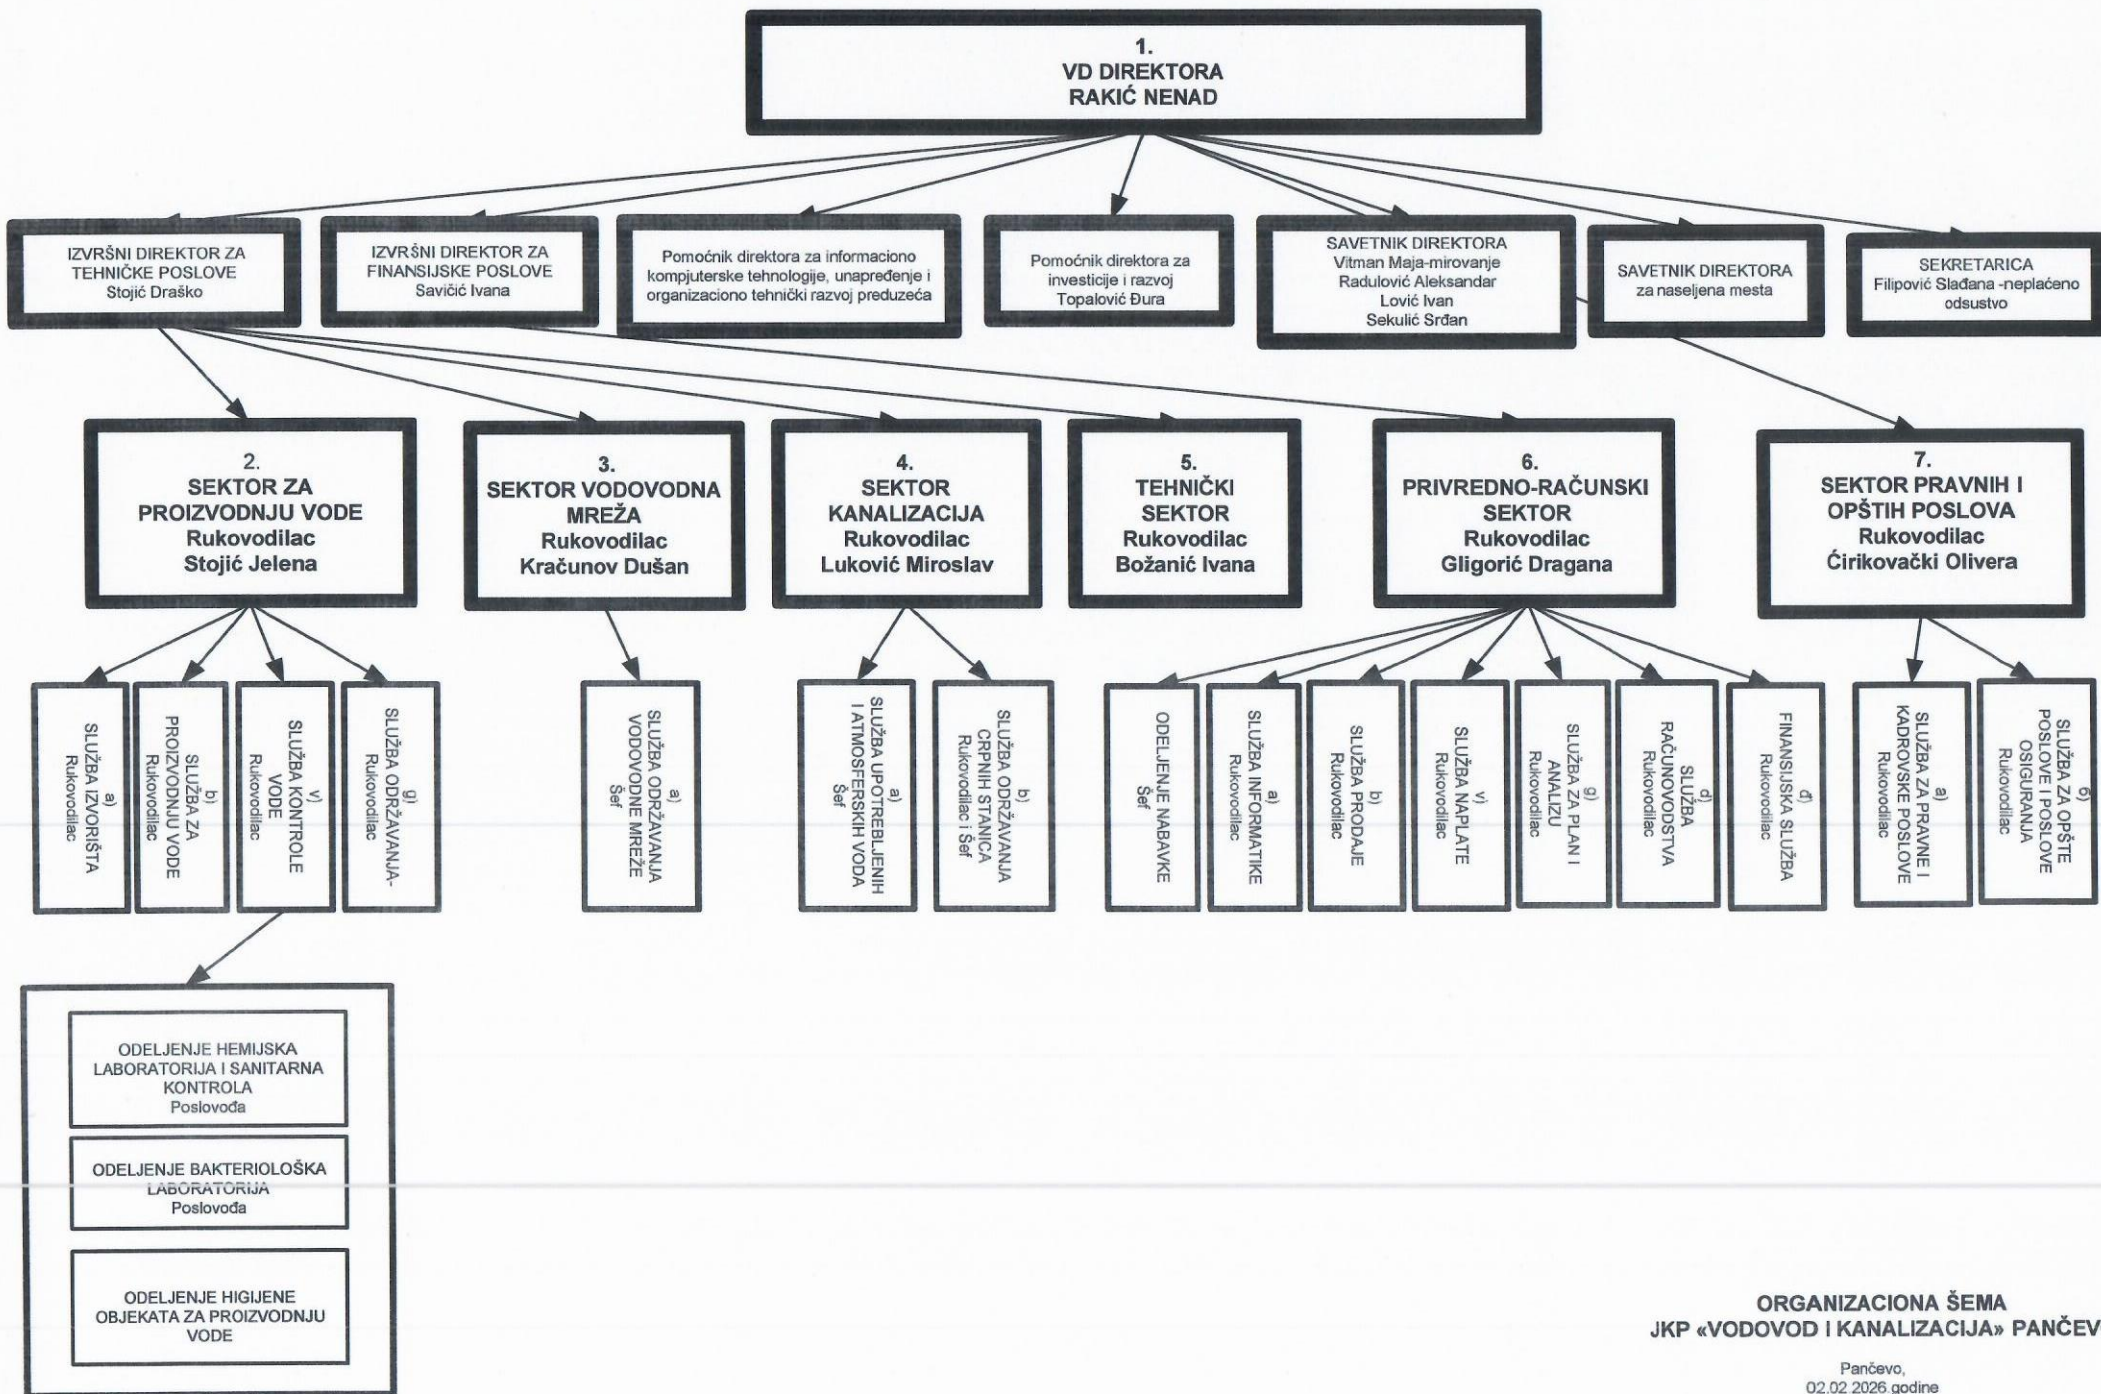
1.
VD DIREKTORA
RAKIĆ NENAD

IZVRŠNI DIREKTOR ZA TEHNIČKE POSLOVE
Stojić Draško

IZVRŠNI DIREKTOR ZA FINANSIJSKE POSLOVE
Savičić Ivana

Pomoćnik direktora za informaciono kompjuterske tehnologije, unapređenje i organizaciono tehnički razvoj preduzeća

Pomoćnik direktora za investicije i razvoj
Topalović Đura

SAVETNIK DIREKTORA
Vitman Maja-mirovanje
Radulović Aleksandar
Lović Ivan
Sekulić Srđan

SAVETNIK DIREKTORA
za naseljena mesta

SEKRETARICA
Filipović Slađana -neplaćeno odsustvo

2.
SEKTOR ZA PROIZVODNJU VODE
Rukovodilac
Stojić Jelena

3.
SEKTOR VODOVODNA MREŽA
Rukovodilac
Kračunov Dušan

4.
SEKTOR KANALIZACIJA
Rukovodilac
Luković Miroslav

5.
TEHNIČKI SEKTOR
Rukovodilac
Božanić Ivana

6.
PRIVREDNO-RAČUNSKI SEKTOR
Rukovodilac
Gligorić Dragana

7.
SEKTOR PRAVNIH I OPŠTIH POSLOVA
Rukovodilac
Ćirikovački Olivera

a)
SLUŽBA IZVORIŠTA
Rukovodilac

b)
SLUŽBA ZA PROIZVODNJU VODE
Rukovodilac

v)
SLUŽBA KONTROLE VODE
Rukovodilac

g)
SLUŽBA ODRŽAVANJA-
Rukovodilac

a)
SLUŽBA ODRŽAVANJA VODOVODNE MREŽE
Šef

a)
SLUŽBA UPOTREBLJENIH I ATMOSFERSKIH VODA
Šef

b)
SLUŽBA ODRŽAVANJA CRPNIH STANICA
Rukovodilac i Šef

ODELJENJE NABAVKE
Šef

a)
SLUŽBA INFORMATIKE
Rukovodilac

b)
SLUŽBA PRODAJE
Rukovodilac

v)
SLUŽBA NAPLATE
Rukovodilac

g)
SLUŽBA ZA PLAN I ANALIZU
Rukovodilac

d)
SLUŽBA RAČUNOVODSTVA
Rukovodilac

đ)
FINANSIJSKA SLUŽBA
Rukovodilac

a)
SLUŽBA ZA PRAVNE I KADROVSKE POSLOVE
Rukovodilac

б)
SLUŽBA ZA OPŠTE POSLOVE I POSLOVE OSIGURANJA
Rukovodilac

ODELJENJE HEMIJSKA LABORATORIJA I SANITARNA KONTROLA
Poslovođa

ODELJENJE BAKTERIOLOŠKA LABORATORIJA
Poslovođa

ODELJENJE HIGIJENE OBJEKATA ZA PROIZVODNJU VODE

ORGANIZACIONA ŠEMA
JKP «VODOVOD I KANALIZACIJA» PANČEV

Pančevo,
02.02.2026.godine